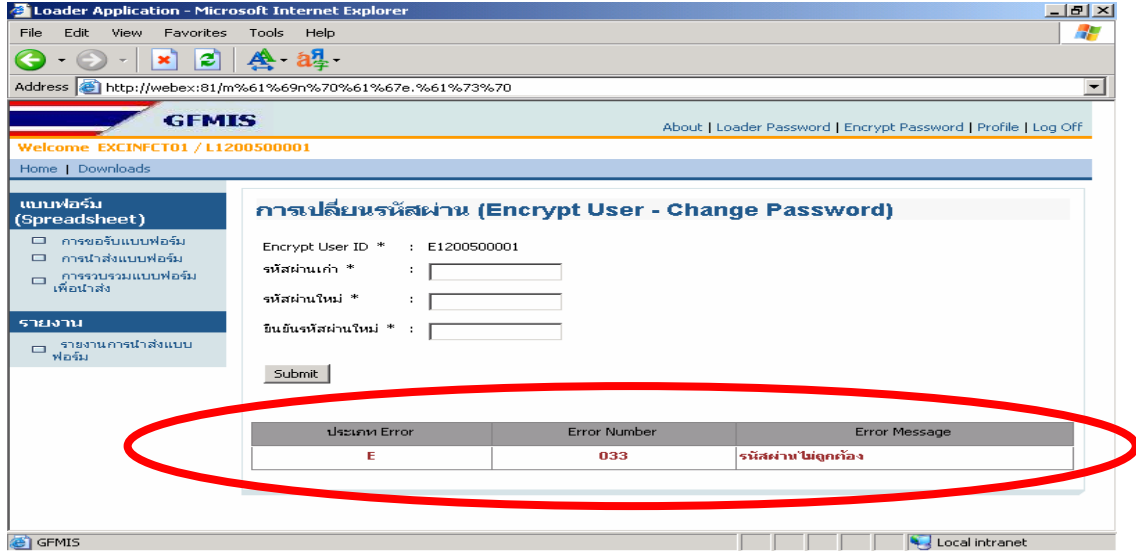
Loader Application - Microsoft Internet Explorer

File Edit View Favorites Tools Help

Address http://webex:81/m%61%69n%70%61%67e.%61%73%70

GFMIS

About | Loader Password | Encrypt Password | Profile | Log Off

Welcome EXCINFCT01 / L1200500001

Home | Downloads

แบบฟอร์ม (Spreadsheet)

การขอรับแบบฟอร์ม

การนำส่งแบบฟอร์ม

การรวบรวมแบบฟอร์มเพื่อนำส่ง

รายงาน

รายงานการนำส่งแบบฟอร์ม

การเปลี่ยนรหัสผ่าน (Encrypt User - Change Password)

Encrypt User ID * : E1200500001

รหัสผ่านเก่า * :

รหัสผ่านใหม่ * :

ยืนยันรหัสผ่านใหม่ * :

Submit

| ประเภท Error | Error Number | Error Message |
|---|---|---|
| E | 033 | รหัสผ่านไม่ถูกต้อง |

GFMIS

Local intranet